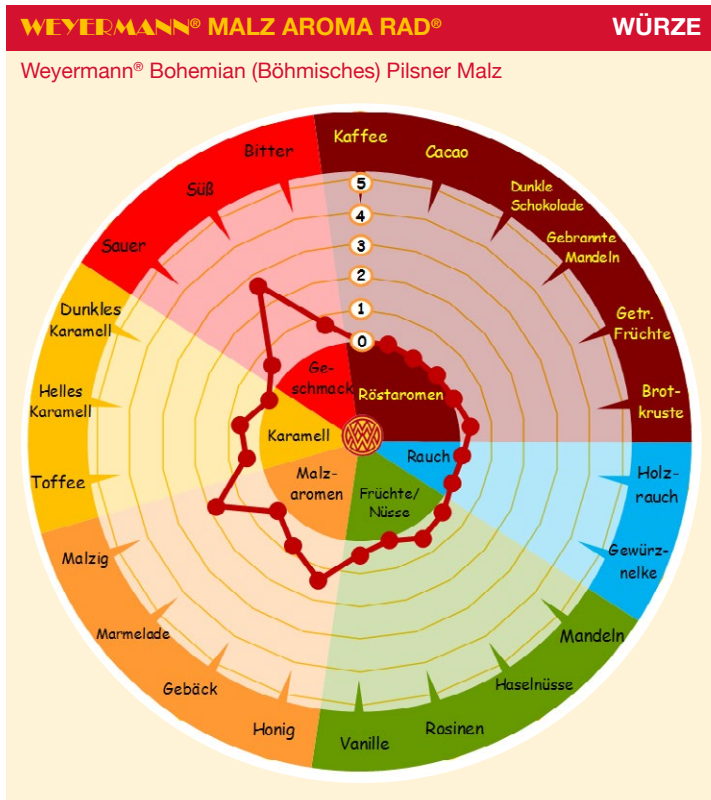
WEYERMANN® MALZ AROMA RAD®

WÜRZE

Weyermann® Bohemian (Böhmisches) Pilsner Malz

Kaffee
Cacao
Dunkle Schokolade
Gebrannte Mandeln
Getr. Früchte
Brotkruste
Holzrauch
Gewürznelke
Mandeln
Haselnüsse
Rosinen
Vanille
Honig
Gebäck
Marmelade
Malzig
Toffee
Helles Karamell
Dunkles Karamell
Sauer
Süß
Bitter

5
4
3
2
1
0

Geschmack
Röstaromen
Rauch
Früchte/Nüsse
Malzaromen
Karamell